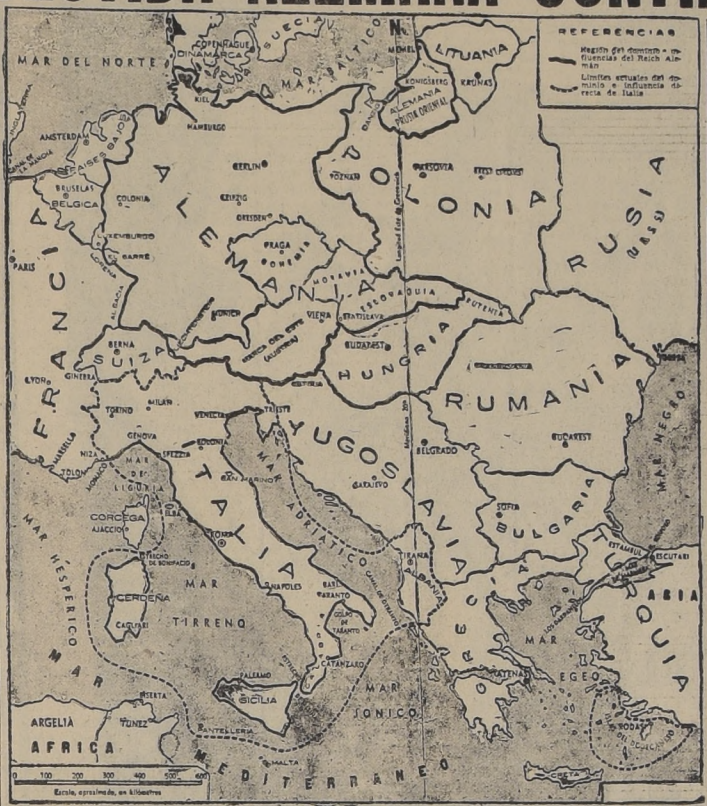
REFERENCIAS
Región del dominio e influencia del Reich Alemán
Límites actuales del dominio e influencia directa de Italia

MAR DEL NORTE
COPENHAGUE
DINAMARCA
SUECIA
MAR BALTICO
MEMEL
LITUANIA
KOVNAS
KONIGSBERG
ALEMANIA
PRUSIA ORIENTAL
DANZIG
KIEL
HAMBURGO
AMSTERDAM
PAISES BAJOS
CANAL DE LA MANCHA
BERLIN
POZNAN
VARSOVIA
POLONIA
RUSIA
(U.R.S.S.)
BRUSELAS
BELGICA
COLONIA
LEIPZIG
DRESDEN
ALEMANIA
LUXEMBURGO
SARRE
PRAGA
BOHEMIA
MORAVIA
ESLOVAQUIA
RUTENIA
PARIS
ALSACIA
MUNICH
VIENA
BRATISLAVA
BUDAPEST
FRANCIA
BERNA
SUIZA
MARCA DEL ESTE (AUSTRIA)
HUNGRIA
LYON
GINEBRA
ISTRIA
RUMANIA
TORINO
MILAN
VENECIA
TRIESTE
GENOVA
BOLONIA
YUGOSLAVIA
MARSELLA
NIZA
MONACO
SPEZZIA
SAN MARINO
BELGRADO
BUCAREST
TOLON
MAR DE LIGURIA
MAR ADRIATICO
SARAJEVO
MAR NEGRO
CORCEGA
AJACCIO
ITALIA
SOFIA
BULGARIA
ESTRECHO DE BONIFACIO
ROMA
TIRANA
ALBANIA
ESTAMBUL
ESCUTARI
MAR HESPERICO
CERDEÑA
MAR TIRRENO
NAPOLES
BARI
TARANTO
CANAL DE OTRANTO
GOLFO DE TARANTO
GRECIA
TURQUIA
ASIA
CAGLIARI
CATANZARO
MAR EGEO
PALERMO
SICILIA
MESINA
ATENAS
BISERTA
TUNEZ
PANTELLERIA
MAR JONICO
RODAS
DODECANESO
ARGELIA
AFRICA
MEDITERRANEO
CRETA
0 100 200 300 400 500 600
Escala, aproximada, en kilómetros